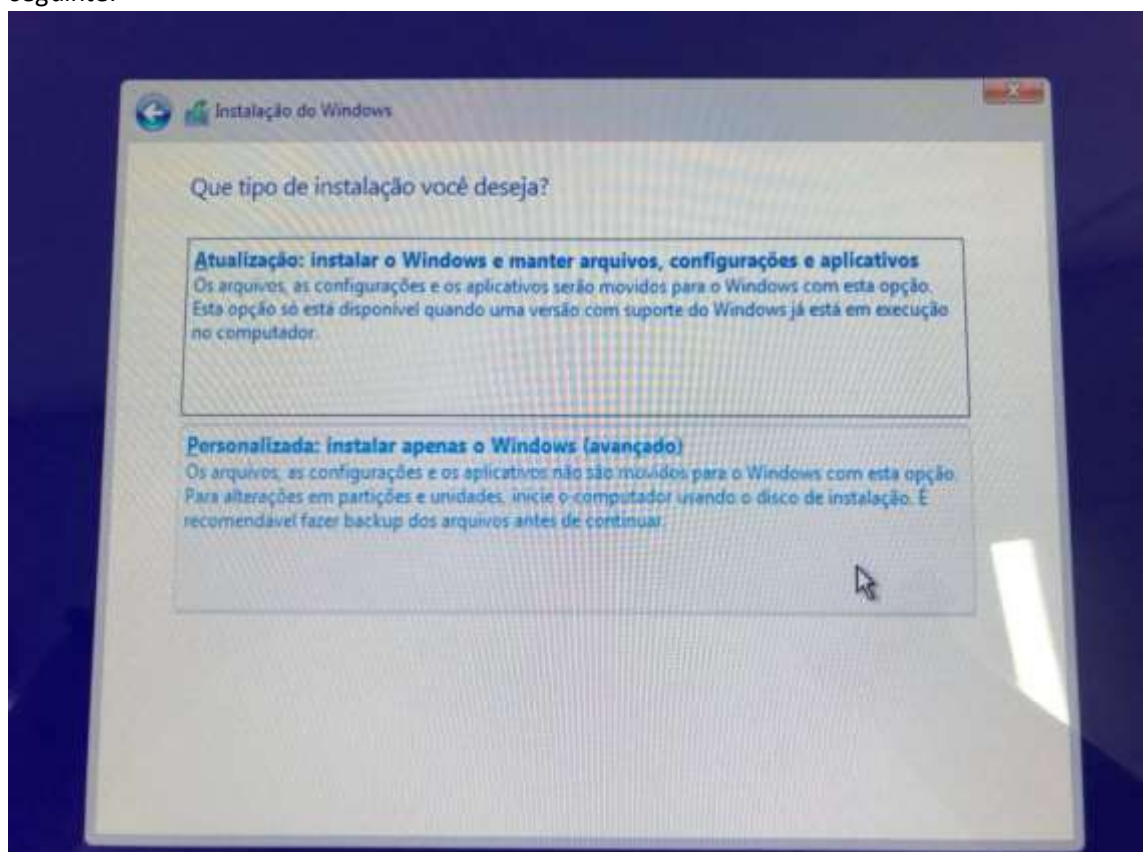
seguinte:

Instalação do Windows

Que tipo de instalação você deseja?

Atualização: instalar o Windows e manter arquivos, configurações e aplicativos
Os arquivos, as configurações e os aplicativos serão movidos para o Windows com esta opção. Esta opção só está disponível quando uma versão com suporte do Windows já está em execução no computador.

Personalizada: instalar apenas o Windows (avançado)
Os arquivos, as configurações e os aplicativos não são movidos para o Windows com esta opção. Para alterações em partições e unidades, inicie o computador usando o disco de instalação. É recomendável fazer backup dos arquivos antes de continuar.